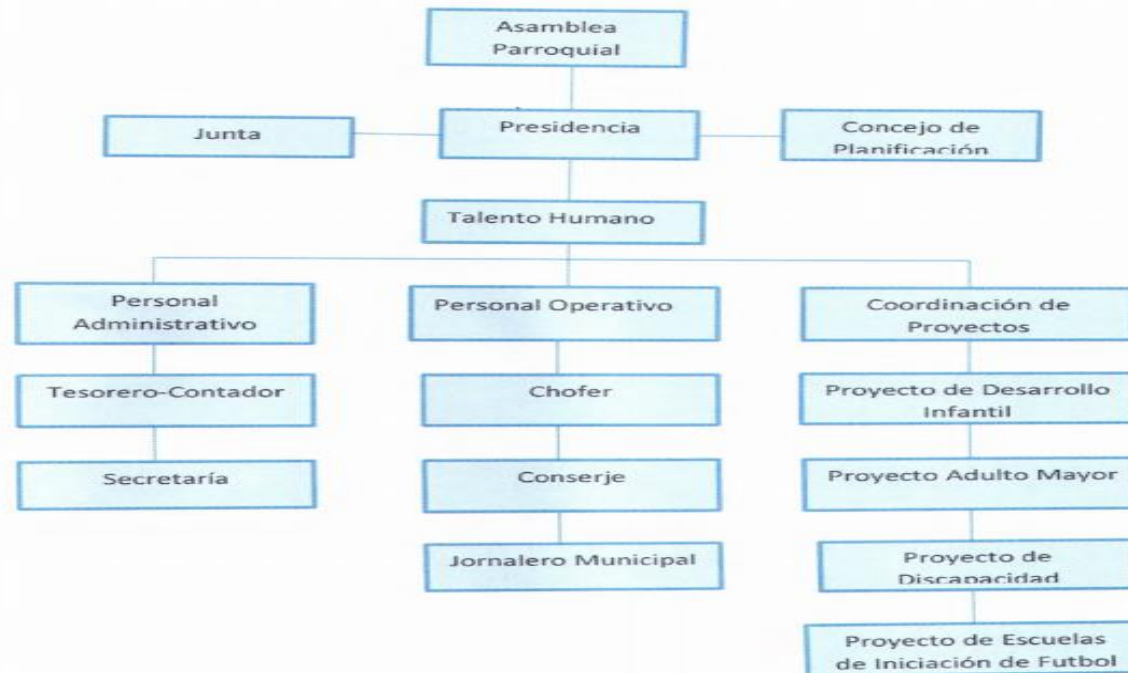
Asamblea Parroquial

Junta

Presidencia

Concejo de Planificación

Talento Humano

Personal Administrativo

Tesorero-Contador

Secretaría

Personal Operativo

Chofer

Conserje

Jornalero Municipal

Coordinación de Proyectos

Proyecto de Desarrollo Infantil

Proyecto Adulto Mayor

Proyecto de Discapacidad

Proyecto de Escuelas de Iniciación de Futbol